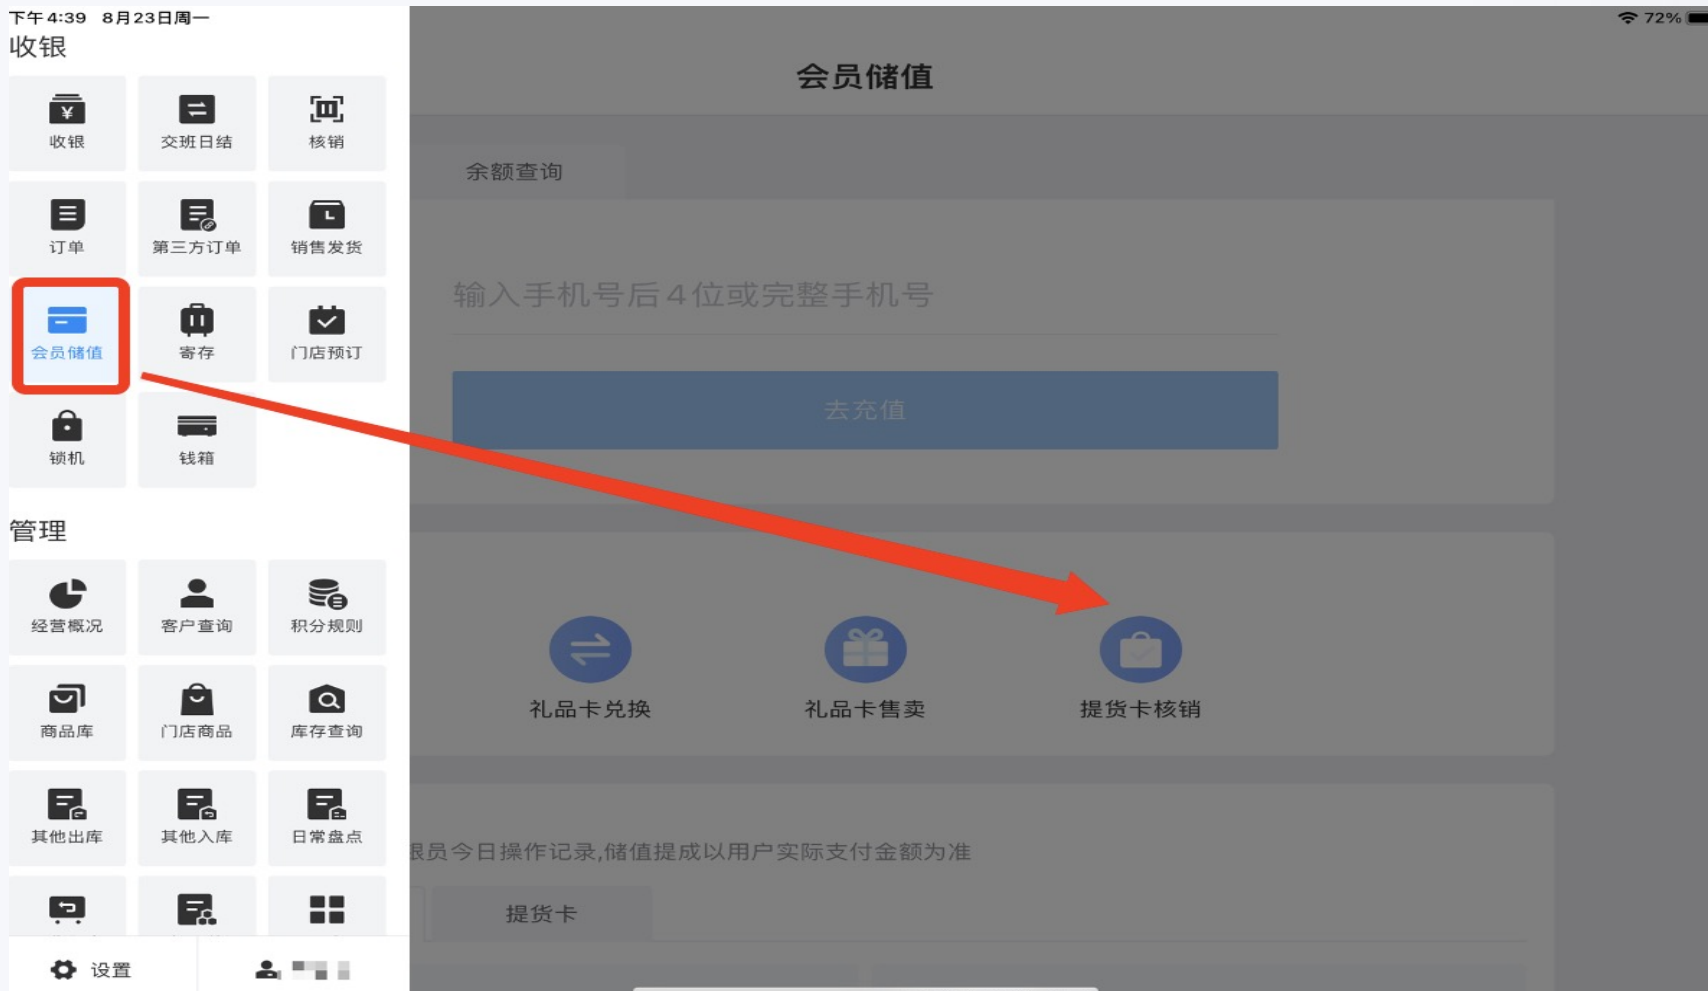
下午4:39 8月23日周一
72%

收银

收银
交班日结
核销
订单
第三方订单
销售发货
会员储值
寄存
门店预订
锁机
钱箱

管理

经营概况
客户查询
积分规则
商品库
门店商品
库存查询
其他出库
其他入库
日常盘点

设置

会员储值

余额查询

输入手机号后4位或完整手机号

去充值

礼品卡兑换
礼品卡售卖
提货卡核销

银员今日操作记录,储值提成以用户实际支付金额为准

提货卡